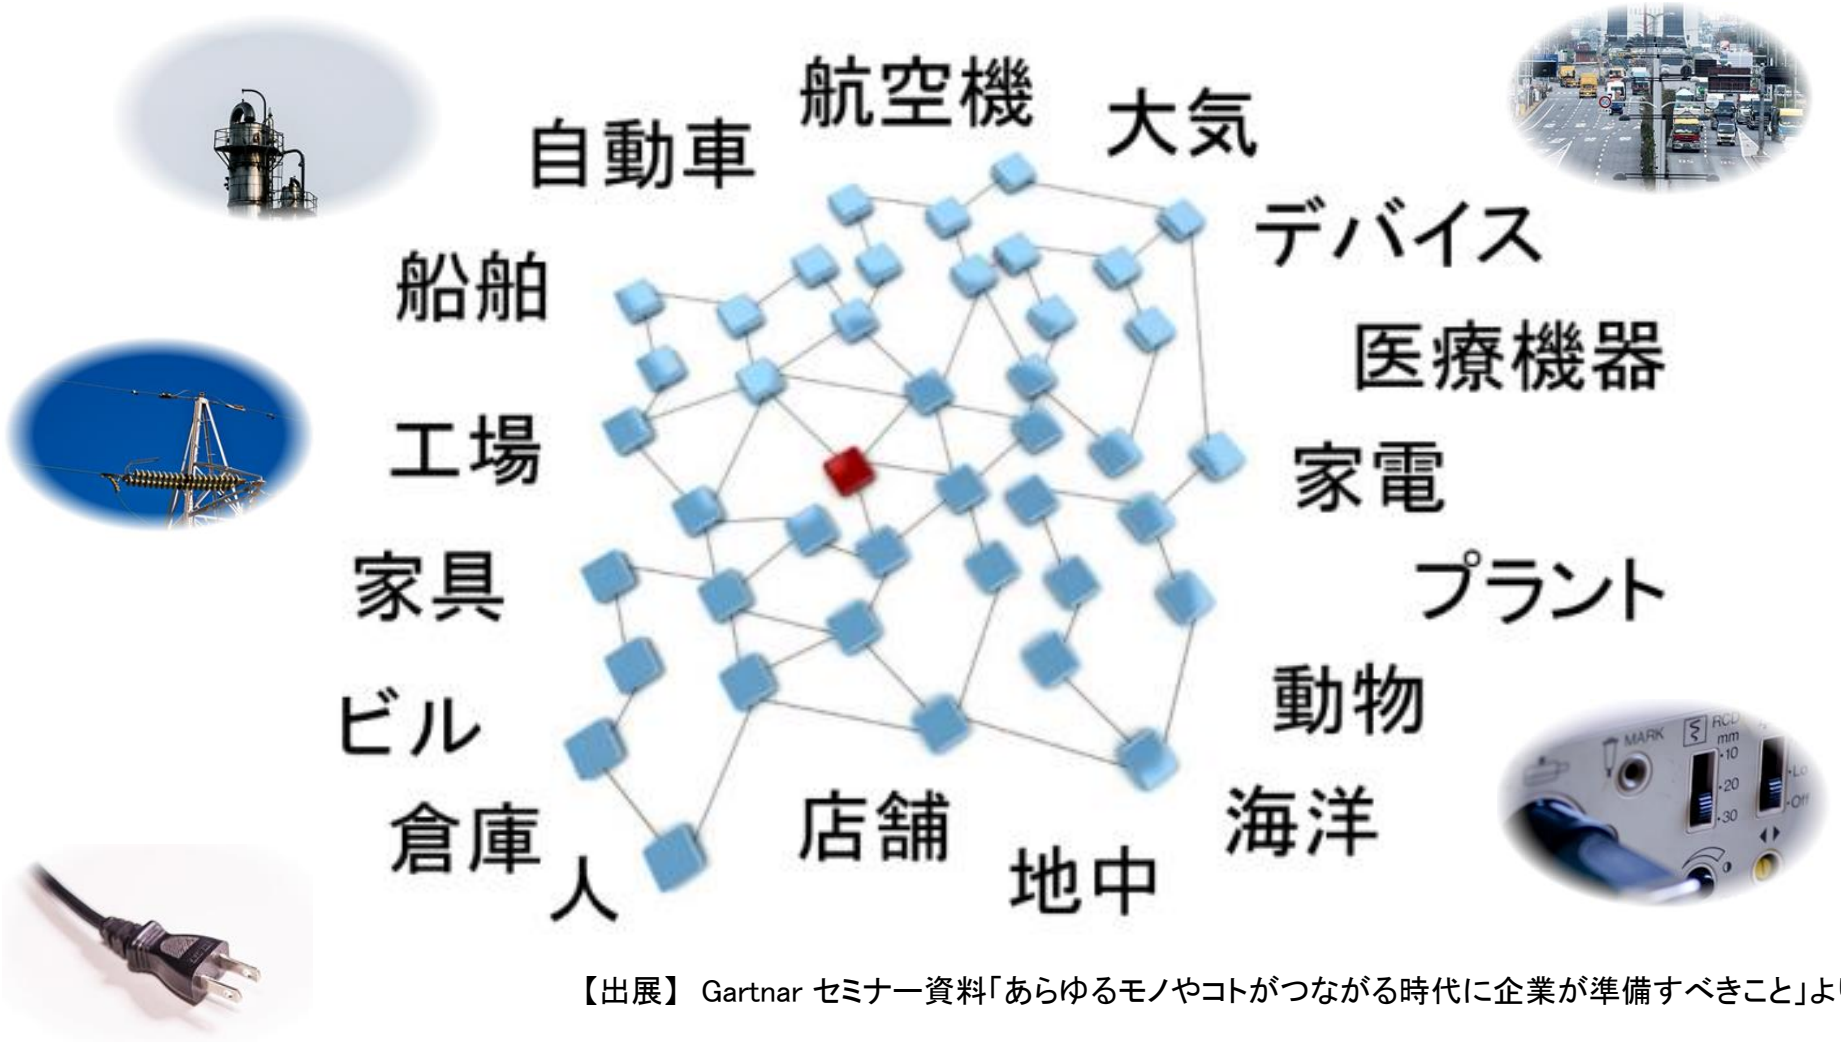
航空機

自動車

大気

デバイス

船舶

医療機器

工場

家電

家具

プラント

ビル

動物

倉庫

店舗

海洋

人

地中

MARK

RCD mm 10 20 30

Lo Off

【出展】 Gartnar セミナー資料「あらゆるモノやコトがつながる時代に企業が準備すべきこと」よ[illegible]